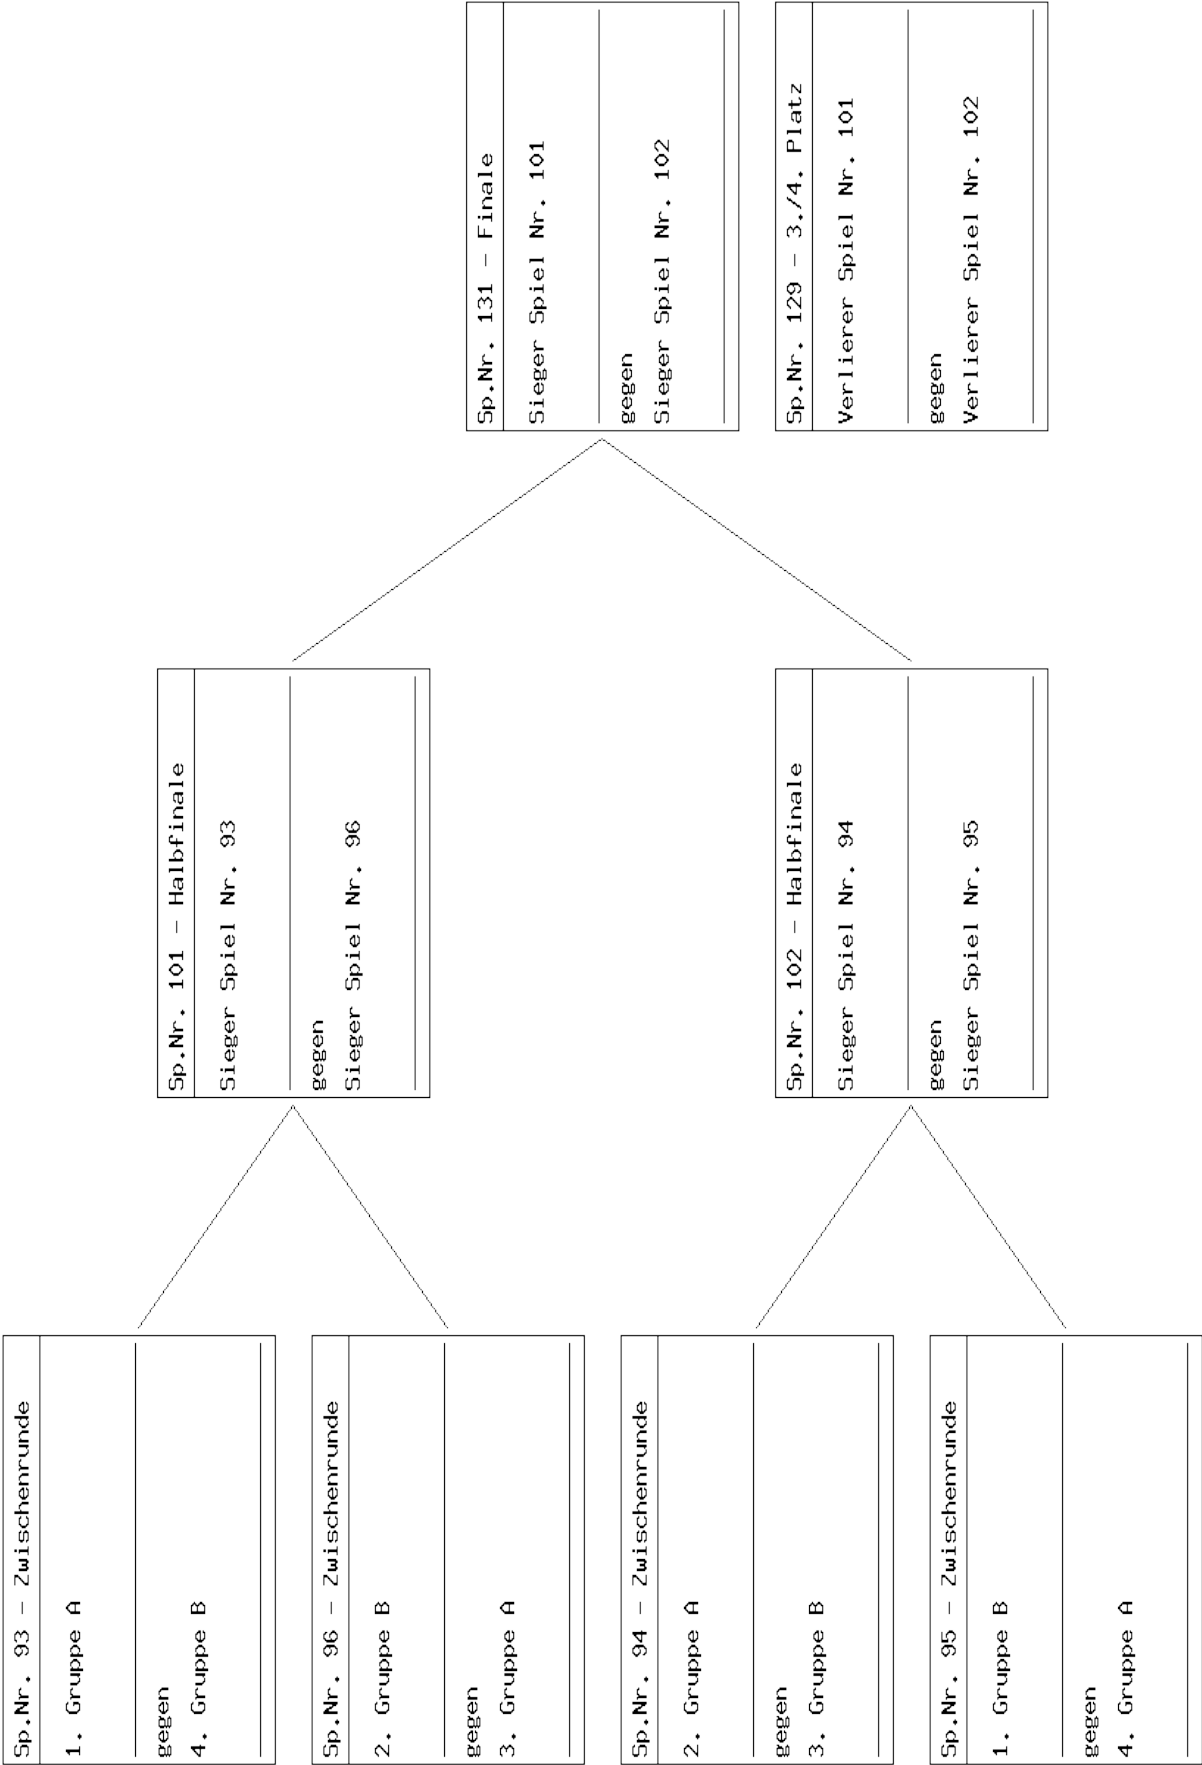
Sp.Nr. 131 - Finale
Sieger Spiel Nr. 101
gegen
Sieger Spiel Nr. 102

Sp.Nr. 129 - 3./4. Platz
Verlierer Spiel Nr. 101
gegen
Verlierer Spiel Nr. 102

Sp.Nr. 101 - Halbfinale
Sieger Spiel Nr. 93
gegen
Sieger Spiel Nr. 96

Sp.Nr. 102 - Halbfinale
Sieger Spiel Nr. 94
gegen
Sieger Spiel Nr. 95

Sp.Nr. 93 - Zwischenrunde
1. Gruppe A
gegen
4. Gruppe B

Sp.Nr. 96 - Zwischenrunde
2. Gruppe B
gegen
3. Gruppe A

Sp.Nr. 94 - Zwischenrunde
2. Gruppe A
gegen
3. Gruppe B

Sp.Nr. 95 - Zwischenrunde
1. Gruppe B
gegen
4. Gruppe A